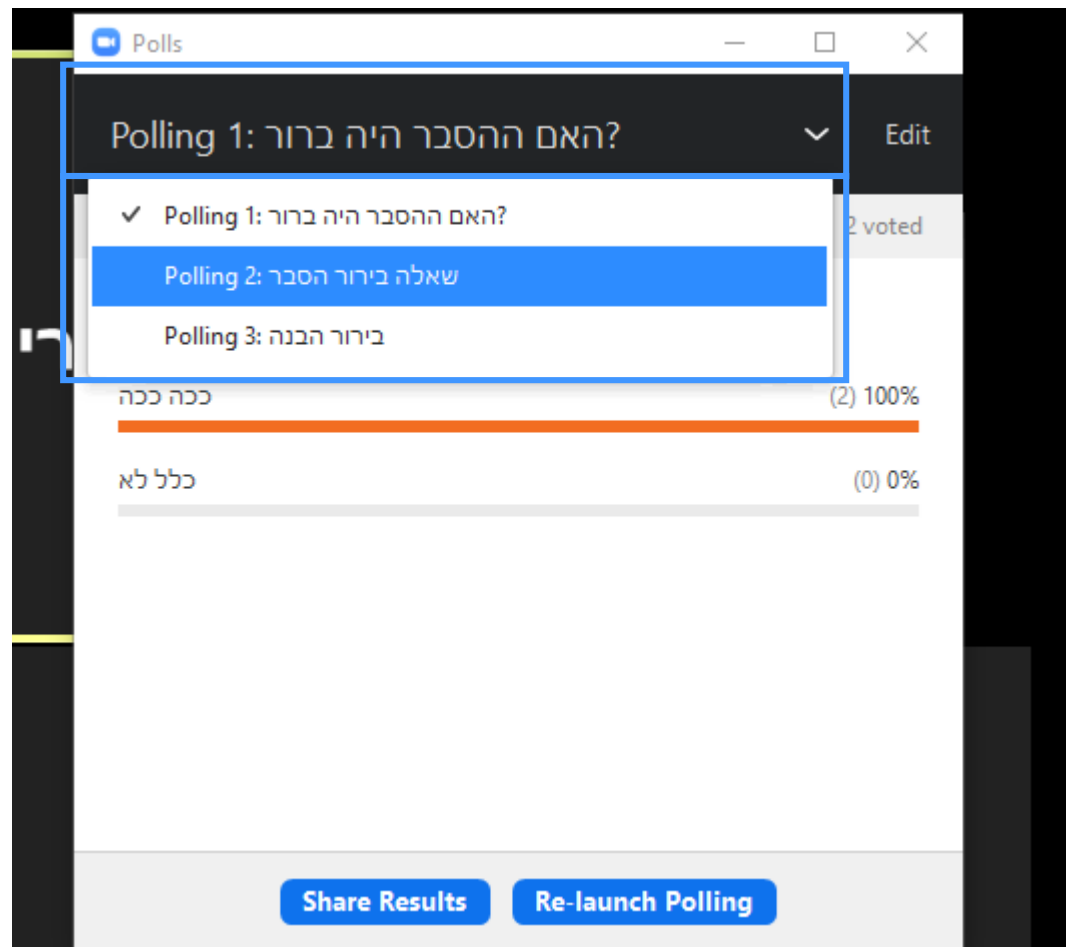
Polls

Polling 1: האם ההסבר היה ברור?

Edit

✓ Polling 1: האם ההסבר היה ברור?

Polling 2: שאלה בירור הסבר

Polling 3: בירור הבנה

2 voted

ככה ככה
(2) 100%

כלל לא
(0) 0%

Share Results
Re-launch Polling